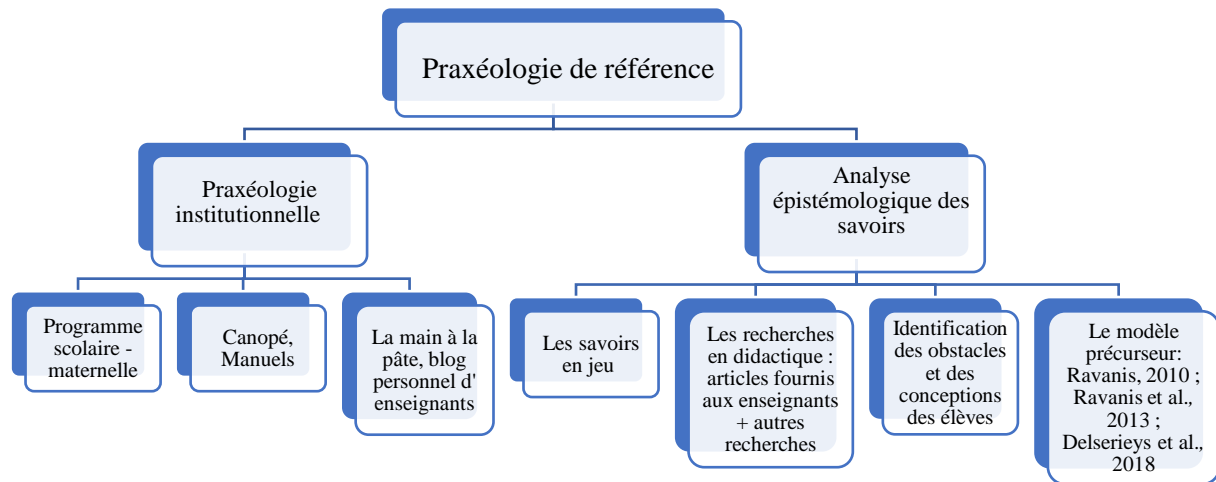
Praxéologie de référence

Praxéologie institutionnelle

Analyse épistémologique des savoirs

Programme scolaire - maternelle

Canopé, Manuels

La main à la pâte, blog personnel d' enseignants

Les savoirs en jeu

Les recherches en didactique : articles fournis aux enseignants + autres recherches

Identification des obstacles et des conceptions des élèves

Le modèle précurseur: Ravanis, 2010 ; Ravanis et al., 2013 ; Delserieys et al., 2018